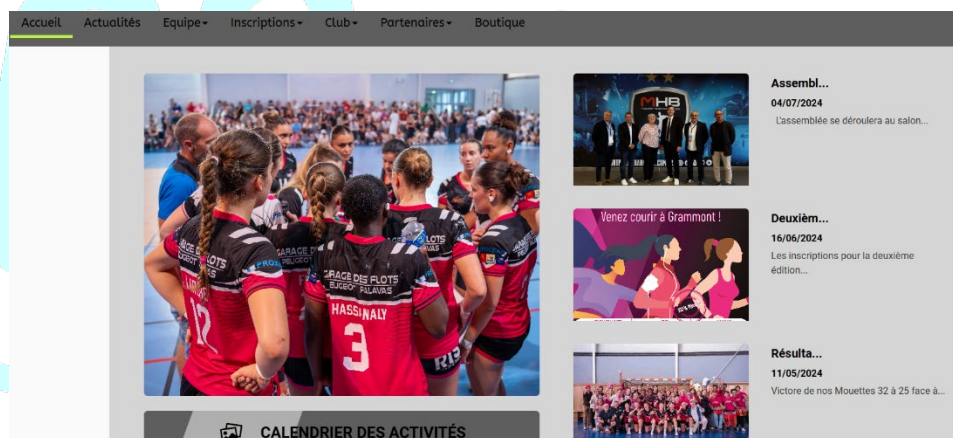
Accueil Actualités Equipe▾ Inscriptions▾ Club▾ Partenaires▾ Boutique

GARAGE DES FLOTS
12
GARAGE DES FLOTS
PALAVAS
HASSINALY
3

CALENDRIER DES ACTIVITÉS

MHB

Assembl...
04/07/2024
L'assemblée se déroulera au salon...

Venez courir à Grammont !

Deuxièm...
16/06/2024
Les inscriptions pour la deuxième édition...

Résulta...
11/05/2024
Victoire de nos Mouettes 32 à 25 face à...